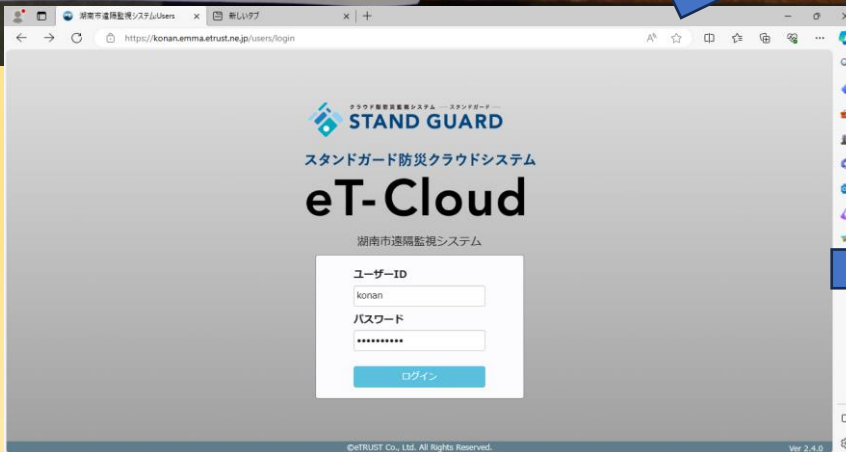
湖南市遠隔監視システム/Users
新しいタブ
https://konan.emma.etrust.ne.jp/users/login

クラウド型防災監視システム —スタンドガード—
STAND GUARD

スタンドガード防災クラウドシステム
eT-Cloud

湖南市遠隔監視システム

ユーザーID
konan
パスワード
•••••••••••
ログイン

©eTRUST Co., Ltd. All Rights Reserved.
Ver 2.4.0